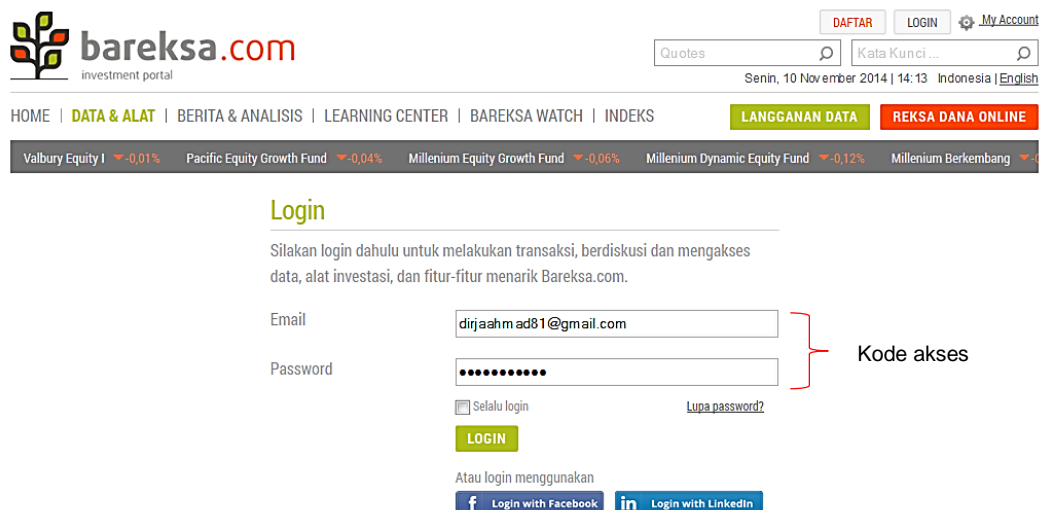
bareksa.com
investment portal

DAFTAR LOGIN My Account

Quotes

Kata Kunci ...

Senin, 10 November 2014 | 14:13 Indonesia | English

HOME | DATA & ALAT | BERITA & ANALISIS | LEARNING CENTER | BAREKSA WATCH | INDEKS

LANGGANAN DATA

REKSA DANA ONLINE

Valbury Equity I -0,01% Pacific Equity Growth Fund -0,04% Millenium Equity Growth Fund -0,06% Millenium Dynamic Equity Fund -0,12% Millenium Berkembang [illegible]

Login

Silakan login dahulu untuk melakukan transaksi, berdiskusi dan mengakses data, alat investasi, dan fitur-fitur menarik Bareksa.com.

Email dirjaahmad81@gmail.com

Password ●●●●●●●●●●●

Kode akses

Selalu login

Lupa password?

LOGIN

Atau login menggunakan

Login with Facebook

Login with LinkedIn